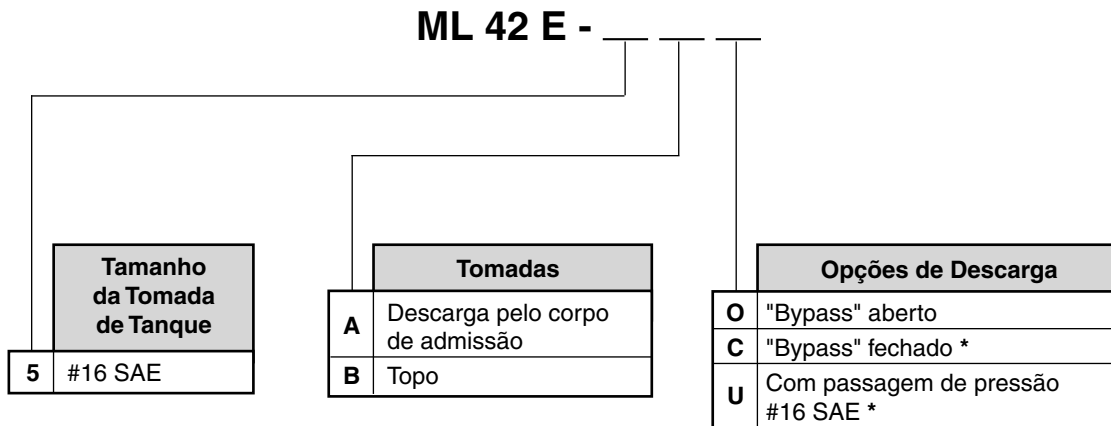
ML 42 E - __ __ __

| | Tamanho da Tomada de Tanque |
|---|---|
| 5 | #16 SAE |

| | Tomadas |
|---|---|
| A | Descarga pelo corpo de admissão |
| B | Topo |

| | Opções de Descarga |
|---|---|
| O | "Bypass" aberto |
| C | "Bypass" fechado * |
| U | Com passagem de pressão #16 SAE * |